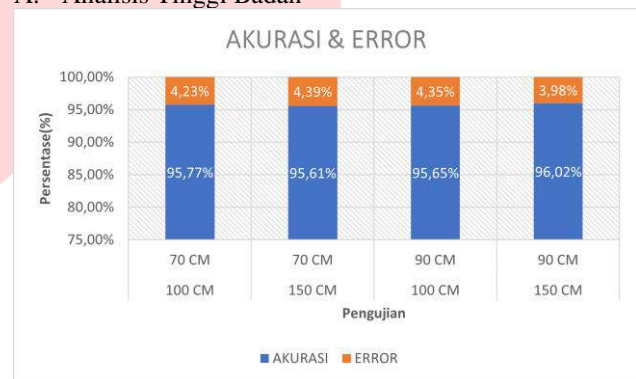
A. Analisis Tinggi Badan

AKURASI & ERROR

100,00%
95,00%
90,00%
85,00%
80,00%
75,00%

Persentase(%)

4,23%
95,77%
4,39%
95,61%
4,35%
95,65%
3,98%
96,02%

70 CM
100 CM
70 CM
150 CM
90 CM
100 CM
90 CM
150 CM

Pengujian

AKURASI ERROR